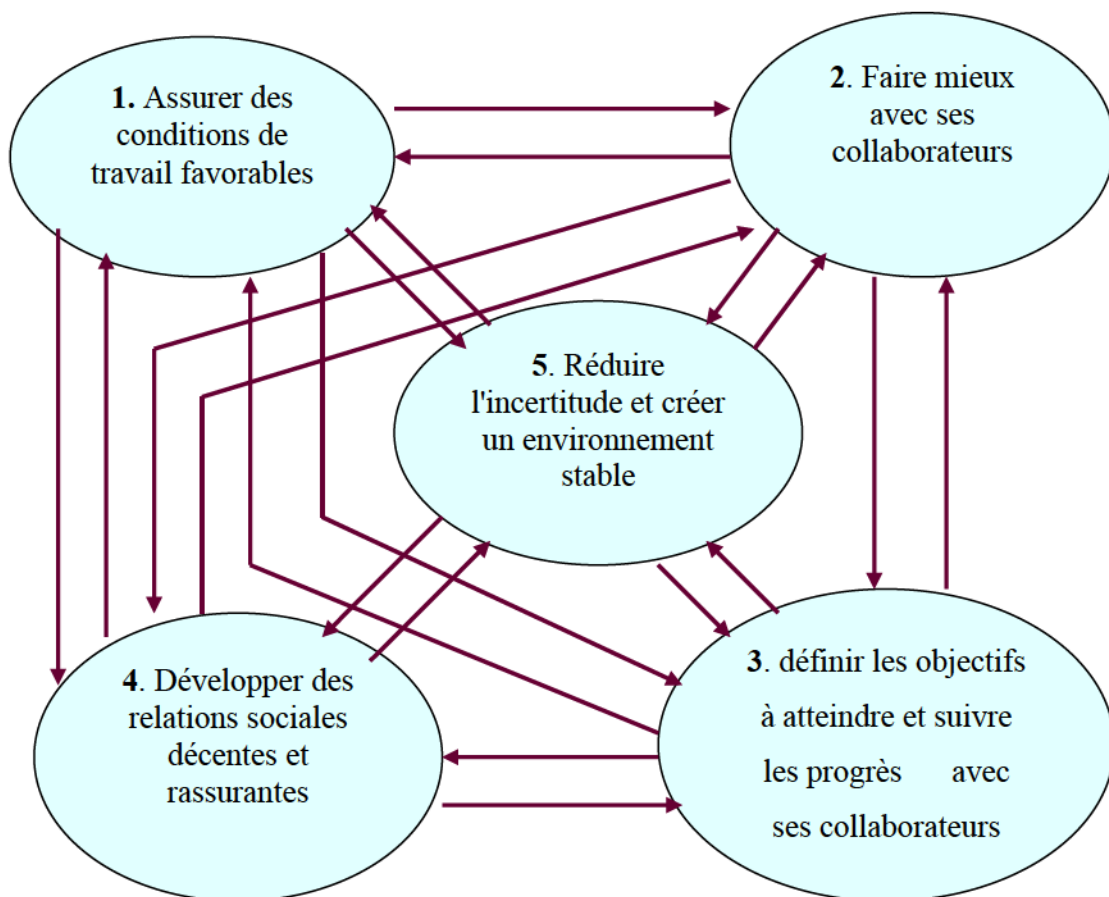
**1.** Assurer des conditions de travail favorables

**2**. Faire mieux avec ses collaborateurs

**5**. Réduire l'incertitude et créer un environnement stable

**4**. Développer des relations sociales décentes et rassurantes

**3**. définir les objectifs à atteindre et suivre les progrès avec ses collaborateurs